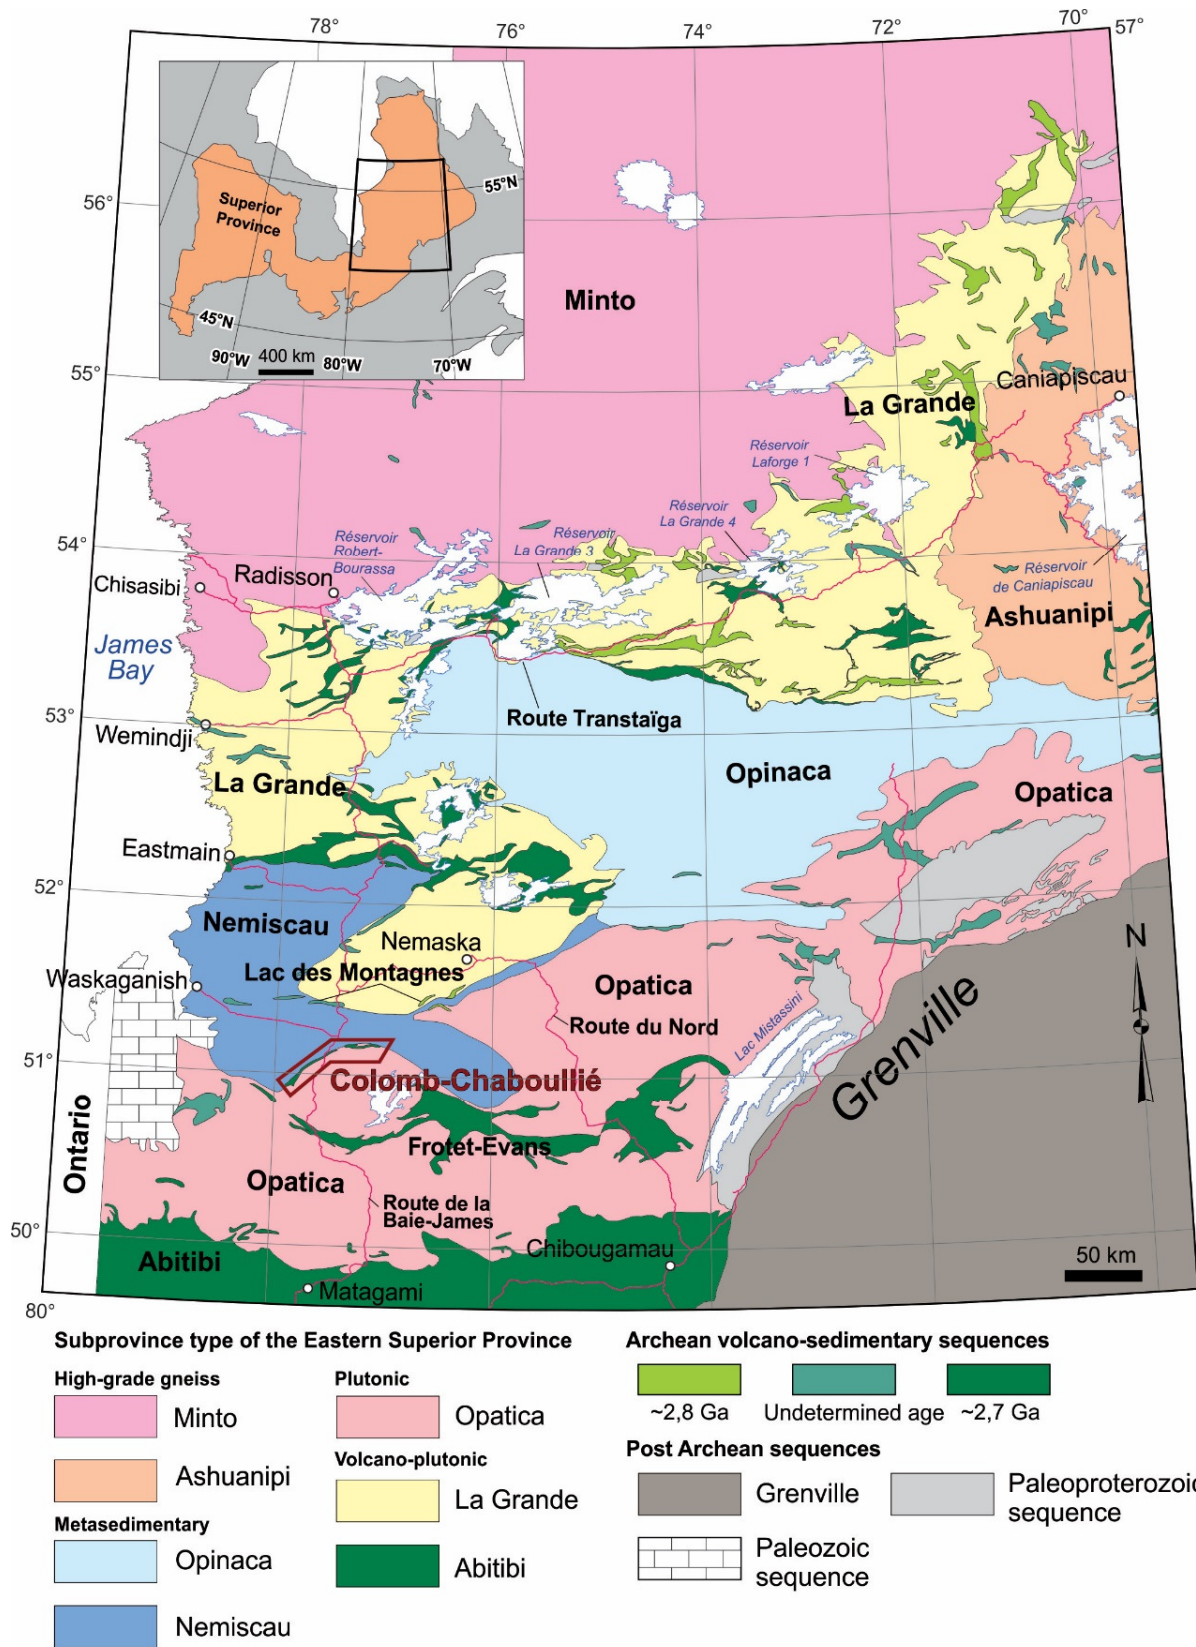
78° 76° 74° 72° 70° 57°

56° 55° 54° 53° 52° 51° 50° 80°

Superior Province
55°N
45°N
90°W 400 km 80°W 70°W

Minto

La Grande

Caniapiscau

Réservoir Laforge 1

Réservoir La Grande 4

Réservoir La Grande 3

Réservoir Robert-Bourassa

Réservoir de Caniapiscau

Ashuanipi

Chisasibi

Radisson

James Bay

Route Transtaïga

Wemindji

La Grande

Opinaca

Opatica

Eastmain

Nemiscau

Nemaska

Lac des Montagnes

Waskaganish

Opatica

Route du Nord

Lac Mistassini

Grenville

N

Colomb-Chaboullié

Ontario

Frotet-Evans

Opatica

Route de la Baie-James

Abitibi

Chibougamau

50 km

Matagami

Subprovince type of the Eastern Superior Province

High-grade gneiss
Minto
Ashuanipi

Metasedimentary
Opinaca
Nemiscau

Plutonic
Opatica

Volcano-plutonic
La Grande
Abitibi

Archean volcano-sedimentary sequences
~2,8 Ga
Undetermined age
~2,7 Ga

Post Archean sequences
Grenville
Paleoproterozoic sequence
Paleozoic sequence